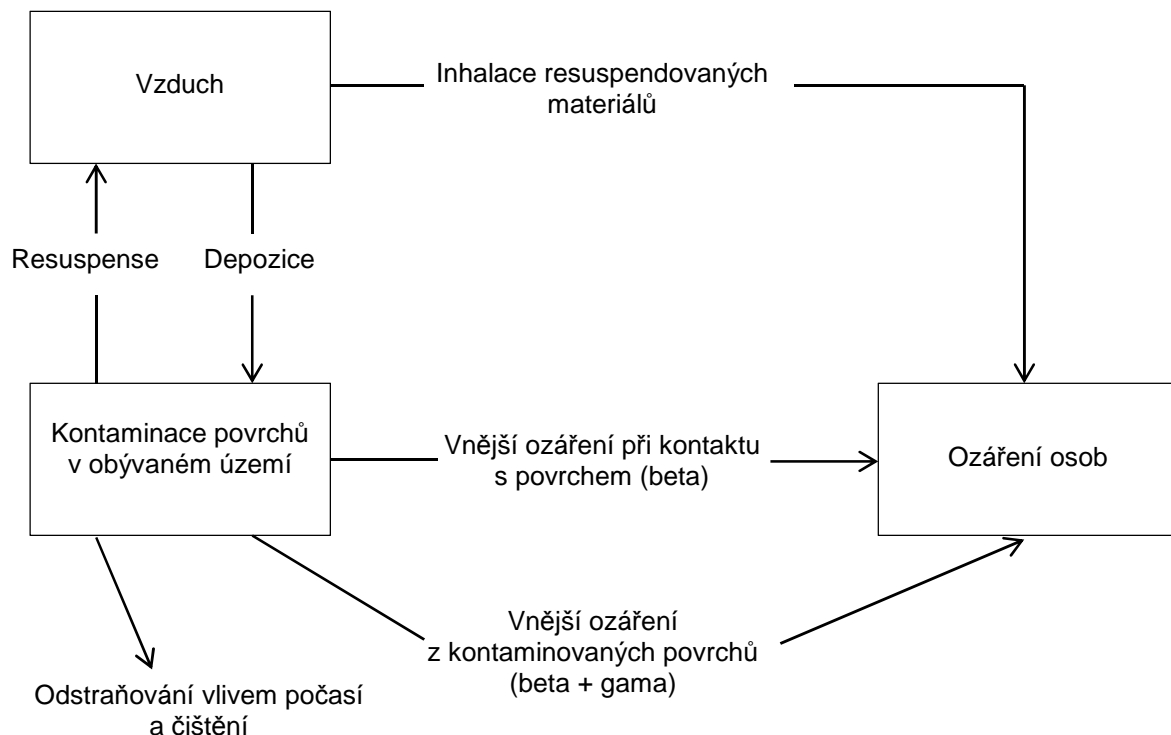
Vzduch

Inhalace resuspendovaných materiálů

Resuspense

Depozice

Kontaminace povrchů v obývaném území

Vnější ozáření při kontaktu s povrchem (beta)

Ozáření osob

Vnější ozáření z kontaminovaných povrchů (beta + gama)

Odstraňování vlivem počasí a čištění